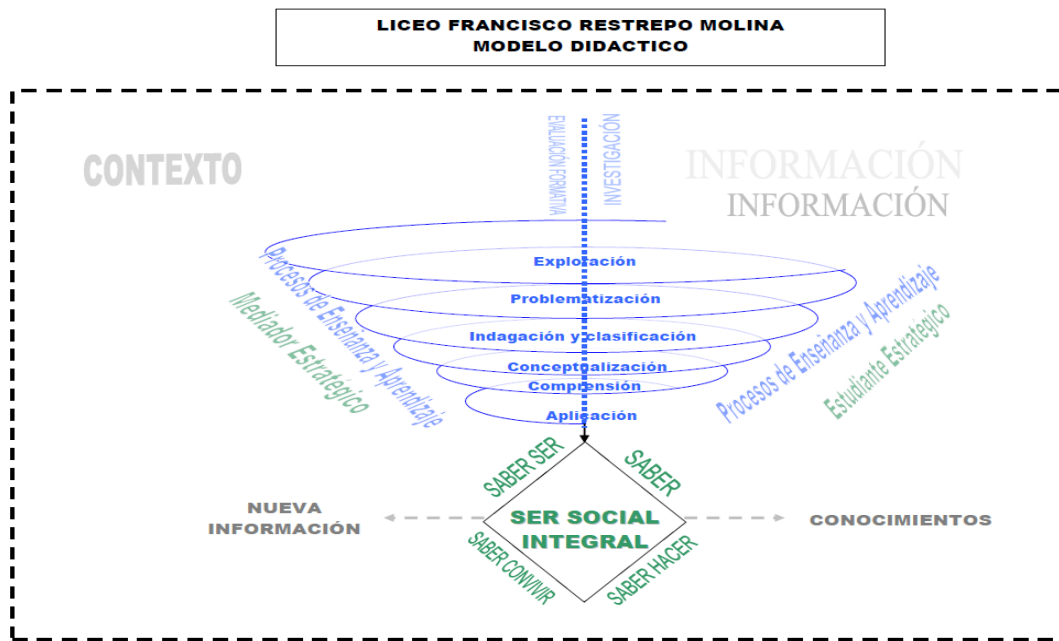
LICEO FRANCISCO RESTREPO MOLINA
MODELO DIDACTICO

CONTEXTO

EVALUACIÓN FORMATIVA

INVESTIGACIÓN

INFORMACIÓN
INFORMACIÓN

Procesos de Enseñanza y Aprendizaje

Mediador Estrategico

Exploración

Problematización

Indagación y clasificación

Conceptualización

Comprensión

Aplicación

Procesos de Enseñanza y Aprendizaje

Estudiante Estrategico

SABER SER

SABER

NUEVA INFORMACIÓN

SER SOCIAL INTEGRAL

CONOCIMIENTOS

SABER CONVIVIR

SABER HACER